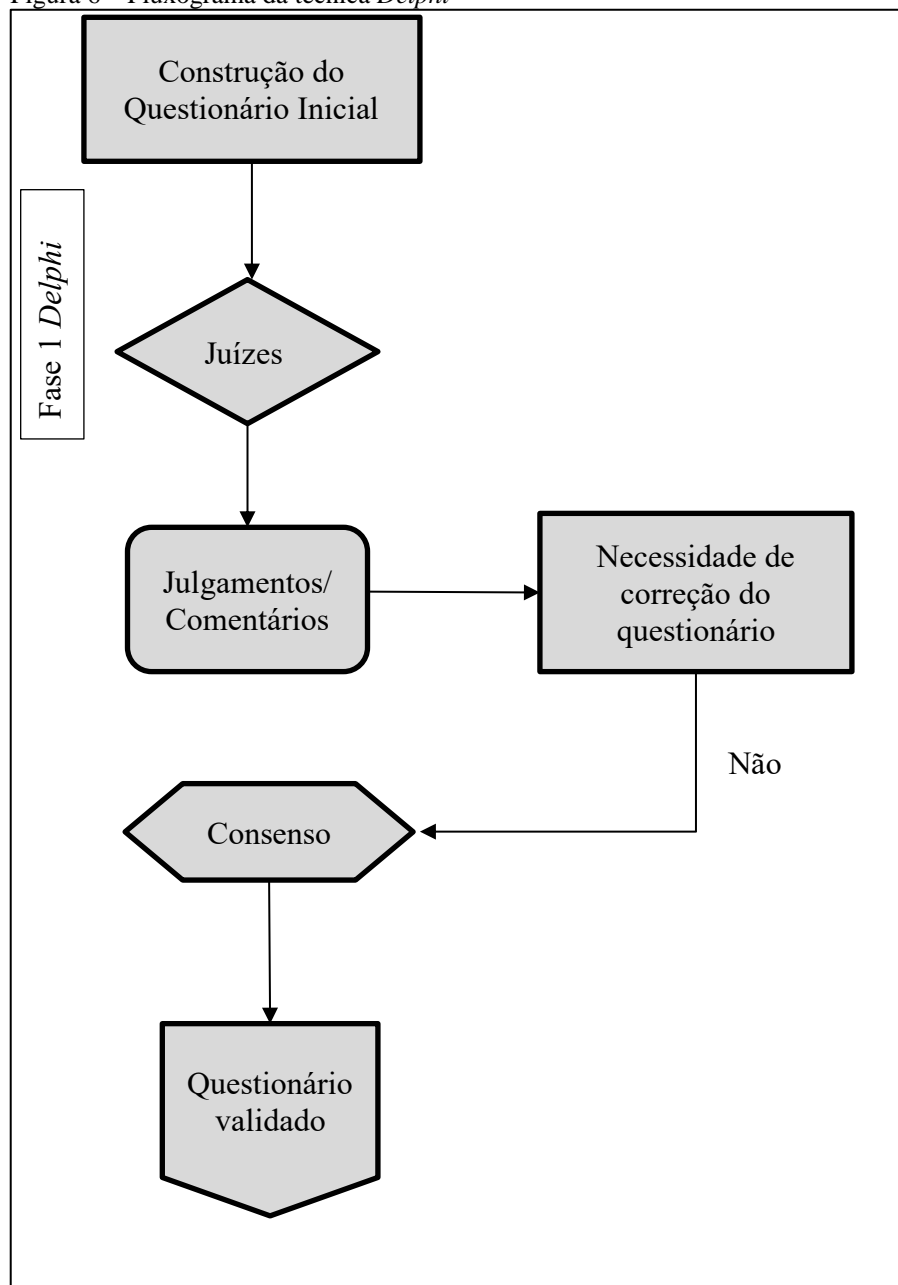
Figura 6 – Fluxograma da técnica Delphi

Construção do Questionário Inicial

Fase 1 Delphi

Juízes

Julgamentos/ Comentários

Necessidade de correção do questionário

Não

Consenso

Questionário validado